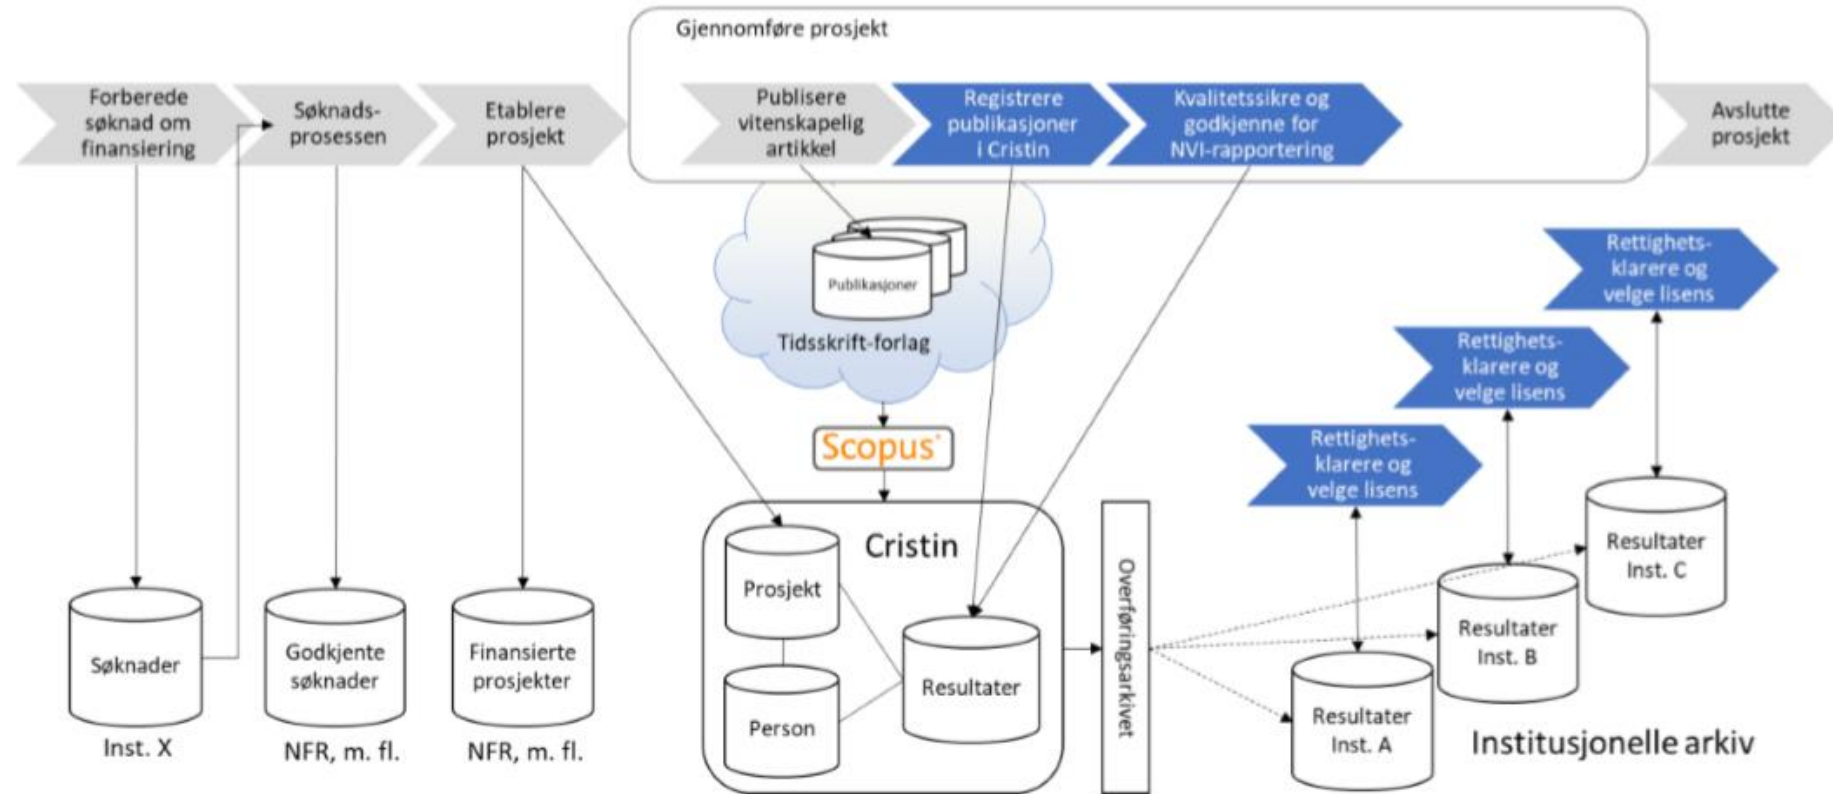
Gjennomføre prosjekt

Forberede søknad om finansiering

Søknads-prosessen

Etablere prosjekt

Publisere vitenskapelig artikkel

Registrere publikasjoner i Cristin

Kvalitetssikre og godkjenne for NVI-rapportering

Avslutte prosjekt

Publikasjoner

Tidsskrift-forlag

Scopus

Rettighets-klarere og velge lisens

Rettighets-klarere og velge lisens

Rettighets-klarere og velge lisens

Cristin

Prosjekt

Person

Resultater

Overføringsarkivet

Søknader

Inst. X

Godkjente søknader

NFR, m. fl.

Finansierte prosjekter

NFR, m. fl.

Resultater Inst. C

Resultater Inst. B

Resultater Inst. A

Institusjonelle arkiv